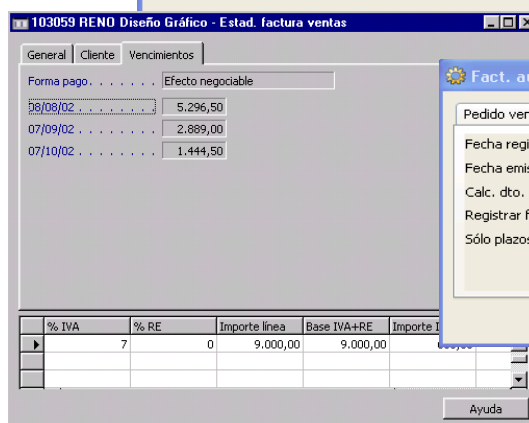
103059 RENO Diseño Gráfico - Estad. factura ventas

General | Cliente | Vencimientos

Forma pago. . . . . . . Efecto negociable

08/08/02 . . . . . . . . 5.296,50
07/09/02 . . . . . . . . 2.889,00
07/10/02 . . . . . . . . 1.444,50

| % IVA | % RE | Importe línea | Base IVA+RE | Importe I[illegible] |
|---|---|---|---|---|
| 7 | 0 | 9.000,00 | 9.000,00 | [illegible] |

Fact. a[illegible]

Pedido ven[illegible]

Fecha regi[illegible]
Fecha emis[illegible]
Calc. dto.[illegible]
Registrar f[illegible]
Sólo plazos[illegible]

Ayuda